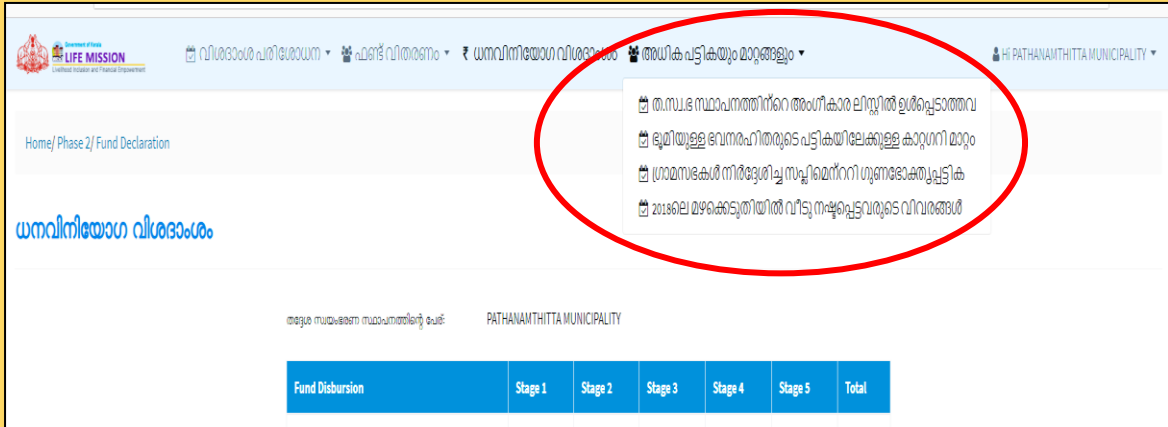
Government of Kerala
LIFE MISSION
Livelihood Inclusion and Financial Empowerment

വിശദാംശ പരിശോധന ▾ ഫണ്ട് വിതരണം ▾ ₹ ധനവിനിയോഗ വിശദാംശം അധിക പട്ടികയും മാറ്റങ്ങളും ▾

Hi PATHANAMTHITTA MUNICIPALITY ▾

ത.സ്വ.ഭ സ്ഥാപനത്തിന്റെ അംഗീകാര ലിസ്റ്റിൽ ഉൾപ്പെടാത്തവ
ഭൂമിയുള്ള ഭവനരഹിതരുടെ പട്ടികയിലേക്കുള്ള കാറ്റഗറി മാറ്റം
ഗ്രാമസഭകൾ നിർദ്ദേശിച്ച സപ്ലിമെന്ററി ഗുണഭോക്തൃപ്പട്ടിക
2018ലെ മഴക്കെടുതിയിൽ വീടു നഷ്ടപ്പെട്ടവരുടെ വിവരങ്ങൾ

Home/ Phase 2/ Fund Declaration

ധനവിനിയോഗ വിശദാംശം

തദ്ദേശ സ്വയംഭരണ സ്ഥാപനത്തിന്റെ പേര്: PATHANAMTHITTA MUNICIPALITY

| Fund Disbursion | Stage 1 | Stage 2 | Stage 3 | Stage 4 | Stage 5 | Total |
|---|---|---|---|---|---|---|